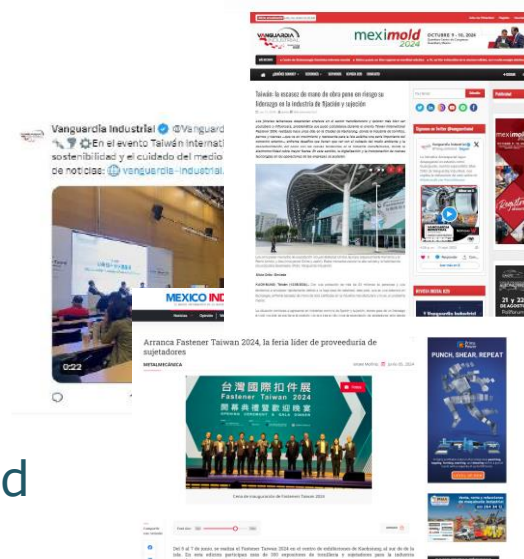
Vanguardia Industrial @Vanguard
En el evento Taiwán Internati
sostenibilidad y el cuidado del medio
de noticias: vanguardia-industrial.

0:22

VANGUARDIA INDUSTRIAL
meximold 2024
OCTUBRE 9 - 10, 2024

Taiwán: la escasez de mano de obra pone en riesgo su liderazgo en la industria de fijación y sujeción

MEXICO IND

Arranca Fastener Taiwan 2024, la feria líder de proveeduría de sujetadores

METALMECÁNICA

台灣國際扣件展
Fastener Taiwan 2024

Ceremonia de inauguración de Fastener Taiwan 2024

PUNCH, SHEAR, REPEAT

d